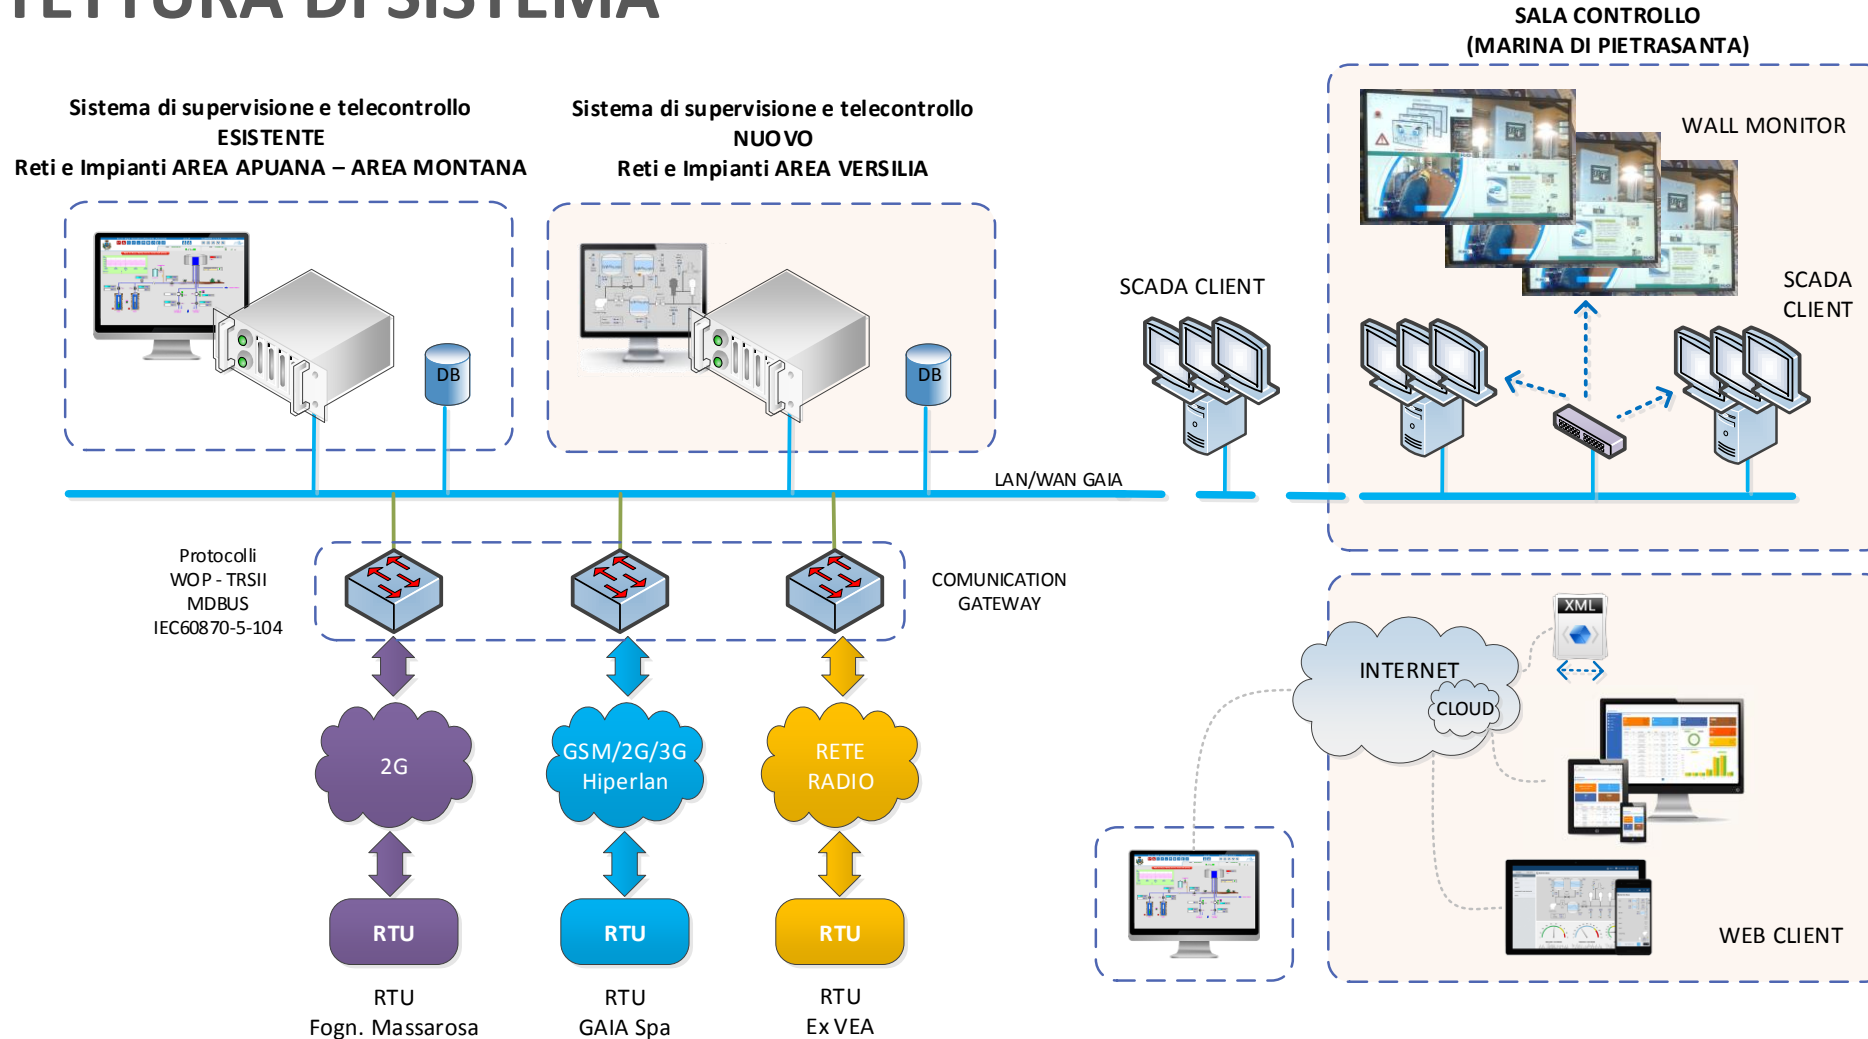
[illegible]TETTURA DI SISTEMA

SALA CONTROLLO
(MARINA DI PIETRASANTA)

Sistema di supervisione e telecontrollo
ESISTENTE
Reti e Impianti AREA APUANA – AREA MONTANA

Sistema di supervisione e telecontrollo
NUOVO
Reti e Impianti AREA VERSILIA

WALL MONITOR

DB

DB

SCADA CLIENT

SCADA CLIENT

LAN/WAN GAIA

Protocolli
WOP - TRSII
MDBUS
IEC60870-5-104

COMUNICATION
GATEWAY

XML

INTERNET

CLOUD

2G

GSM/2G/3G
Hiperlan

RETE
RADIO

RTU

RTU

RTU

WEB CLIENT

RTU
Fogn. Massarosa

RTU
GAIA Spa

RTU
Ex VEA